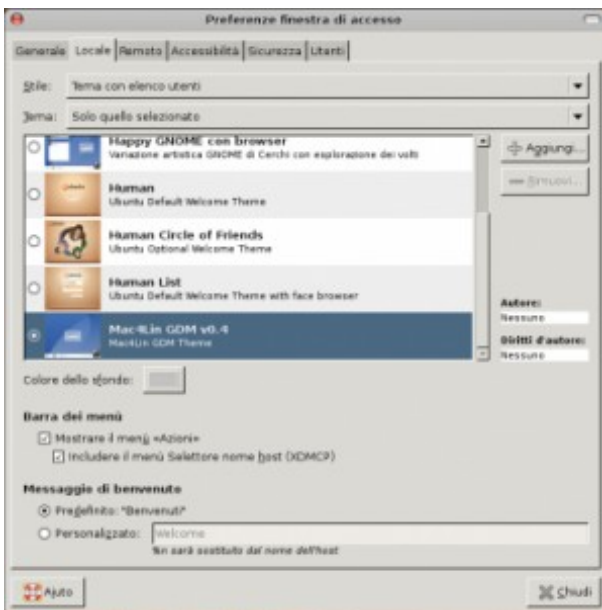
Preferenze finestra di accesso

Generale | Locale | Remoto | Accessibilità | Sicurezza | Utenti

Stile: Tema con elenco utenti

Tema: Solo quello selezionato

Happy GNOME con browser
Variazione artistica GNOME di Cerchi con esplorazione dei volti

Human
Ubuntu Default Welcome Theme

Human Circle of Friends
Ubuntu Optional Welcome Theme

Human List
Ubuntu Default Welcome Theme with face browser

Mac4Lin GDM v0.4
Mac4Lin GDM Theme

Aggiungi...

Rimuovi...

Autore:
Nessuno

Diritti d'autore:
Nessuno

Colore dello sfondo:

Barra dei menù

Mostrare il menù «Azioni»

Includere il menù Selettore nome host (XDMCP)

Messaggio di benvenuto

Predefinito: "Benvenuti"

Personalizzato: Welcome

%n sarà sostituito dal nome dell'host

Aiuto

Chiudi